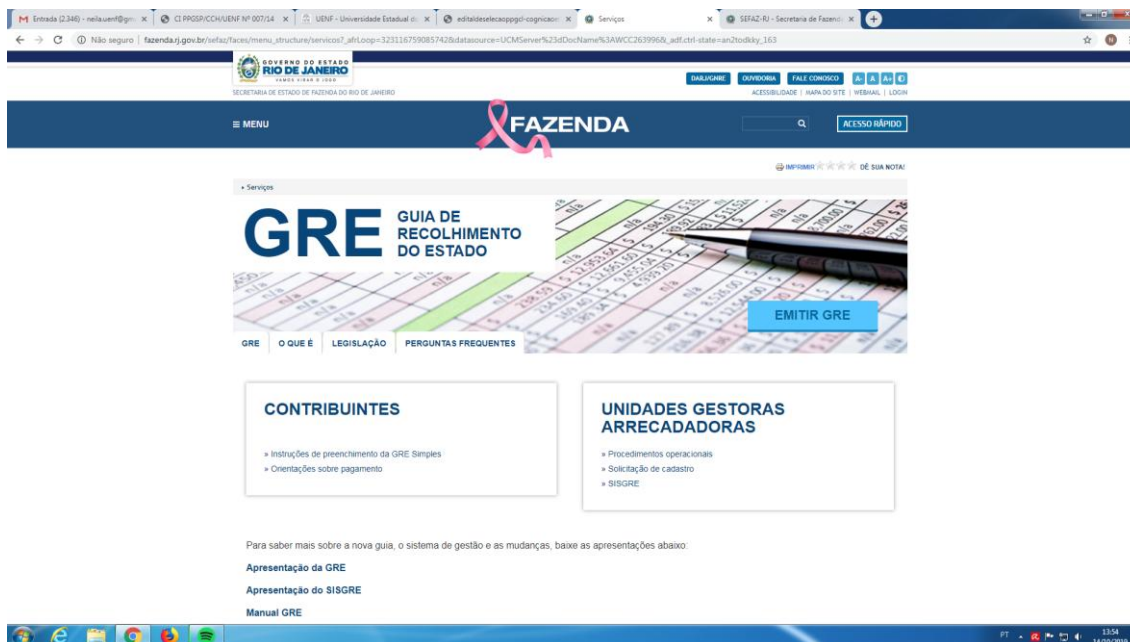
M Entrada (2.346) - neila.uenf@gm ×
CI PPGSP/CCH/UENF Nº 007/14 ×
UENF - Universidade Estadual d ×
editaldeselecaoppgcl-cognicao ×
Serviços ×
SEFAZ-RJ - Secretaria de Fazend ×

Não seguro | fazenda.rj.gov.br/sefaz/faces/menu_structure/servicos?_afrLoop=323116759085742&datasource=UCMServer%23dDocName%3AWCC263996&_adf.ctrl-state=an2todkky_163

GOVERNO DO ESTADO RIO DE JANEIRO VAMOS VIRAR O JOGO
SECRETARIA DE ESTADO DE FAZENDA DO RIO DE JANEIRO

DARJ/GNRE OUVIDORIA FALE CONOSCO A- A A+
ACESSIBILIDADE | MAPA DO SITE | WEBMAIL | LOGIN

≡ MENU
FAZENDA
ACESSO RÁPIDO

IMPRIMIR DÊ SUA NOTA!

» Serviços

GRE GUIA DE RECOLHIMENTO DO ESTADO

EMITIR GRE

GRE | O QUE É | LEGISLAÇÃO | PERGUNTAS FREQUENTES

CONTRIBUINTES

» Instruções de preenchimento da GRE Simples
» Orientações sobre pagamento

UNIDADES GESTORAS ARRECADADORAS

» Procedimentos operacionais
» Solicitação de cadastro
» SISGRE

Para saber mais sobre a nova guia, o sistema de gestão e as mudanças, baixe as apresentações abaixo:

Apresentação da GRE

Apresentação do SISGRE

Manual GRE

PT 13:54 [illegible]